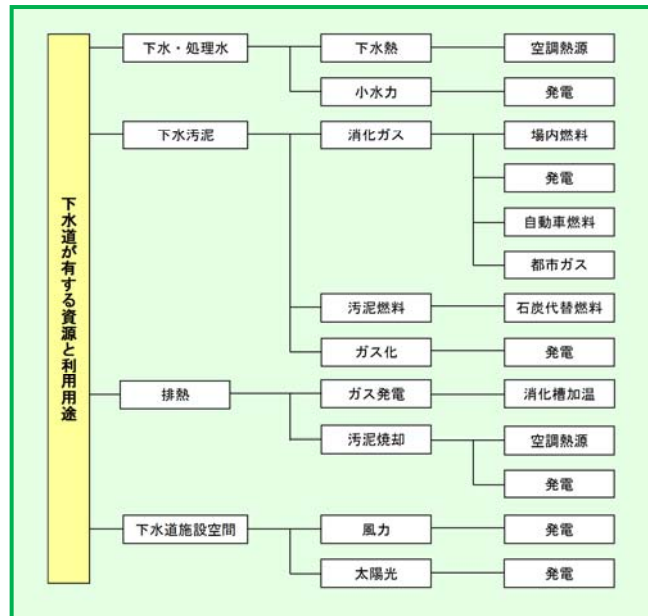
下水道が有する資源と利用用途

下水・処理水
下水熱
空調熱源
小水力
発電

下水汚泥
消化ガス
場内燃料
発電
自動車燃料
都市ガス
汚泥燃料
石炭代替燃料
ガス化
発電

排熱
ガス発電
消化槽加温
汚泥焼却
空調熱源
発電

下水道施設空間
風力
発電
太陽光
発電